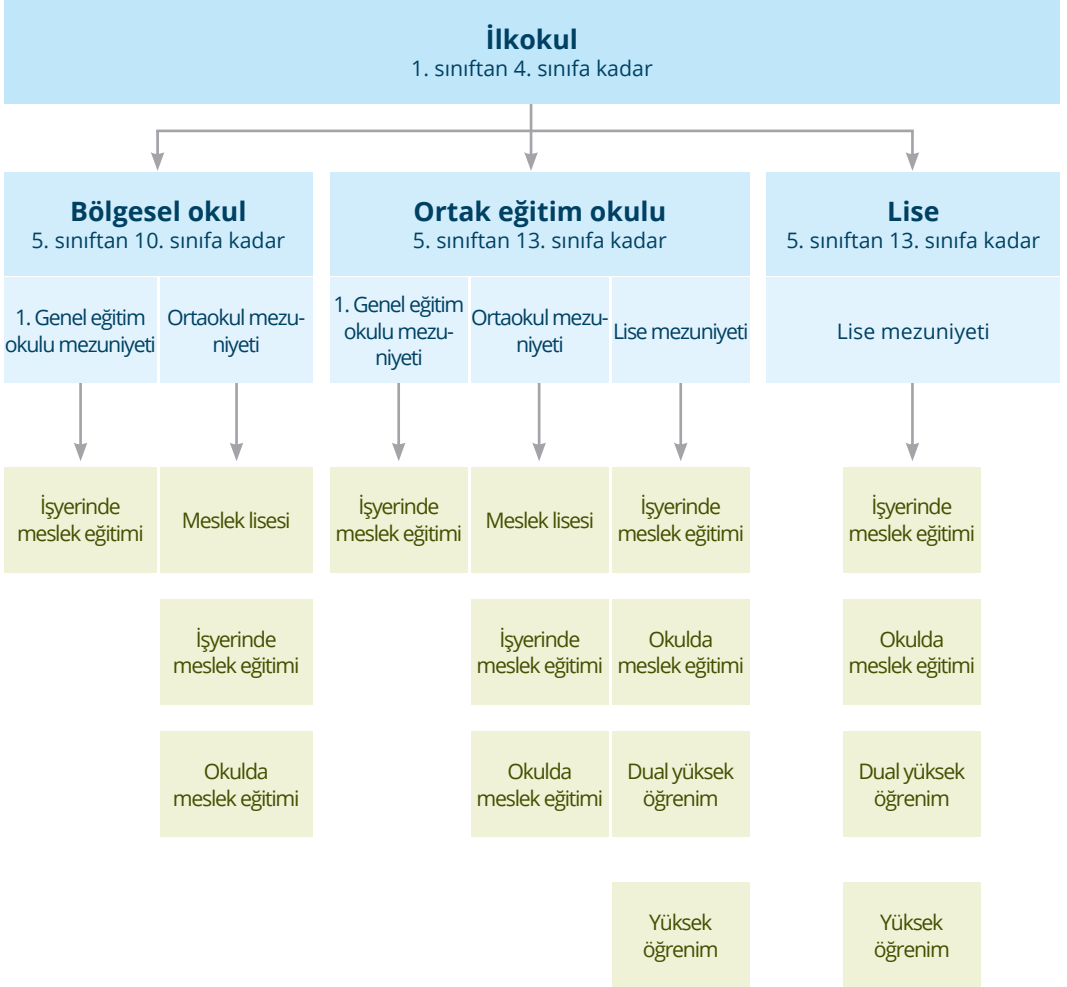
İlkokul
1. sınıftan 4. sınıfa kadar

Bölgesel okul
5. sınıftan 10. sınıfa kadar

1. Genel eğitim okulu mezuniyeti

Ortaokul mezuniyeti

İşyerinde meslek eğitimi

Meslek lisesi

İşyerinde meslek eğitimi

Okulda meslek eğitimi

Ortak eğitim okulu
5. sınıftan 13. sınıfa kadar

1. Genel eğitim okulu mezuniyeti

Ortaokul mezuniyeti

Lise mezuniyeti

İşyerinde meslek eğitimi

Meslek lisesi

İşyerinde meslek eğitimi

Okulda meslek eğitimi

İşyerinde meslek eğitimi

Okulda meslek eğitimi

Dual yüksek öğrenim

Yüksek öğrenim

Lise
5. sınıftan 13. sınıfa kadar

Lise mezuniyeti

İşyerinde meslek eğitimi

Okulda meslek eğitimi

Dual yüksek öğrenim

Yüksek öğrenim